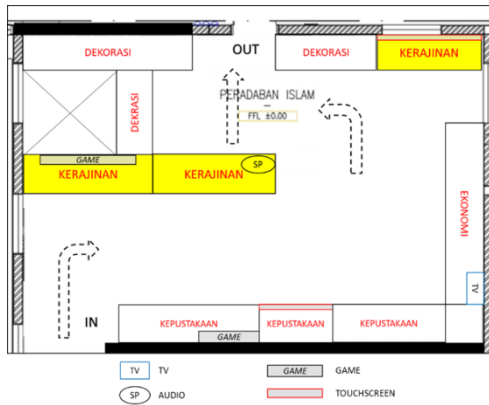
DEKORASI

OUT

DEKORASI

KERAJINAN

PERADABAN ISLAM

FFL ±0.00

DEKRASI

GAME

SP

KERAJINAN

KERAJINAN

EKONOMI

TV

IN

KEPUSTAKAAN

GAME

KEPUSTAKAAN

KEPUSTAKAAN

TV TV

SP AUDIO

GAME GAME

TOUCHSCREEN